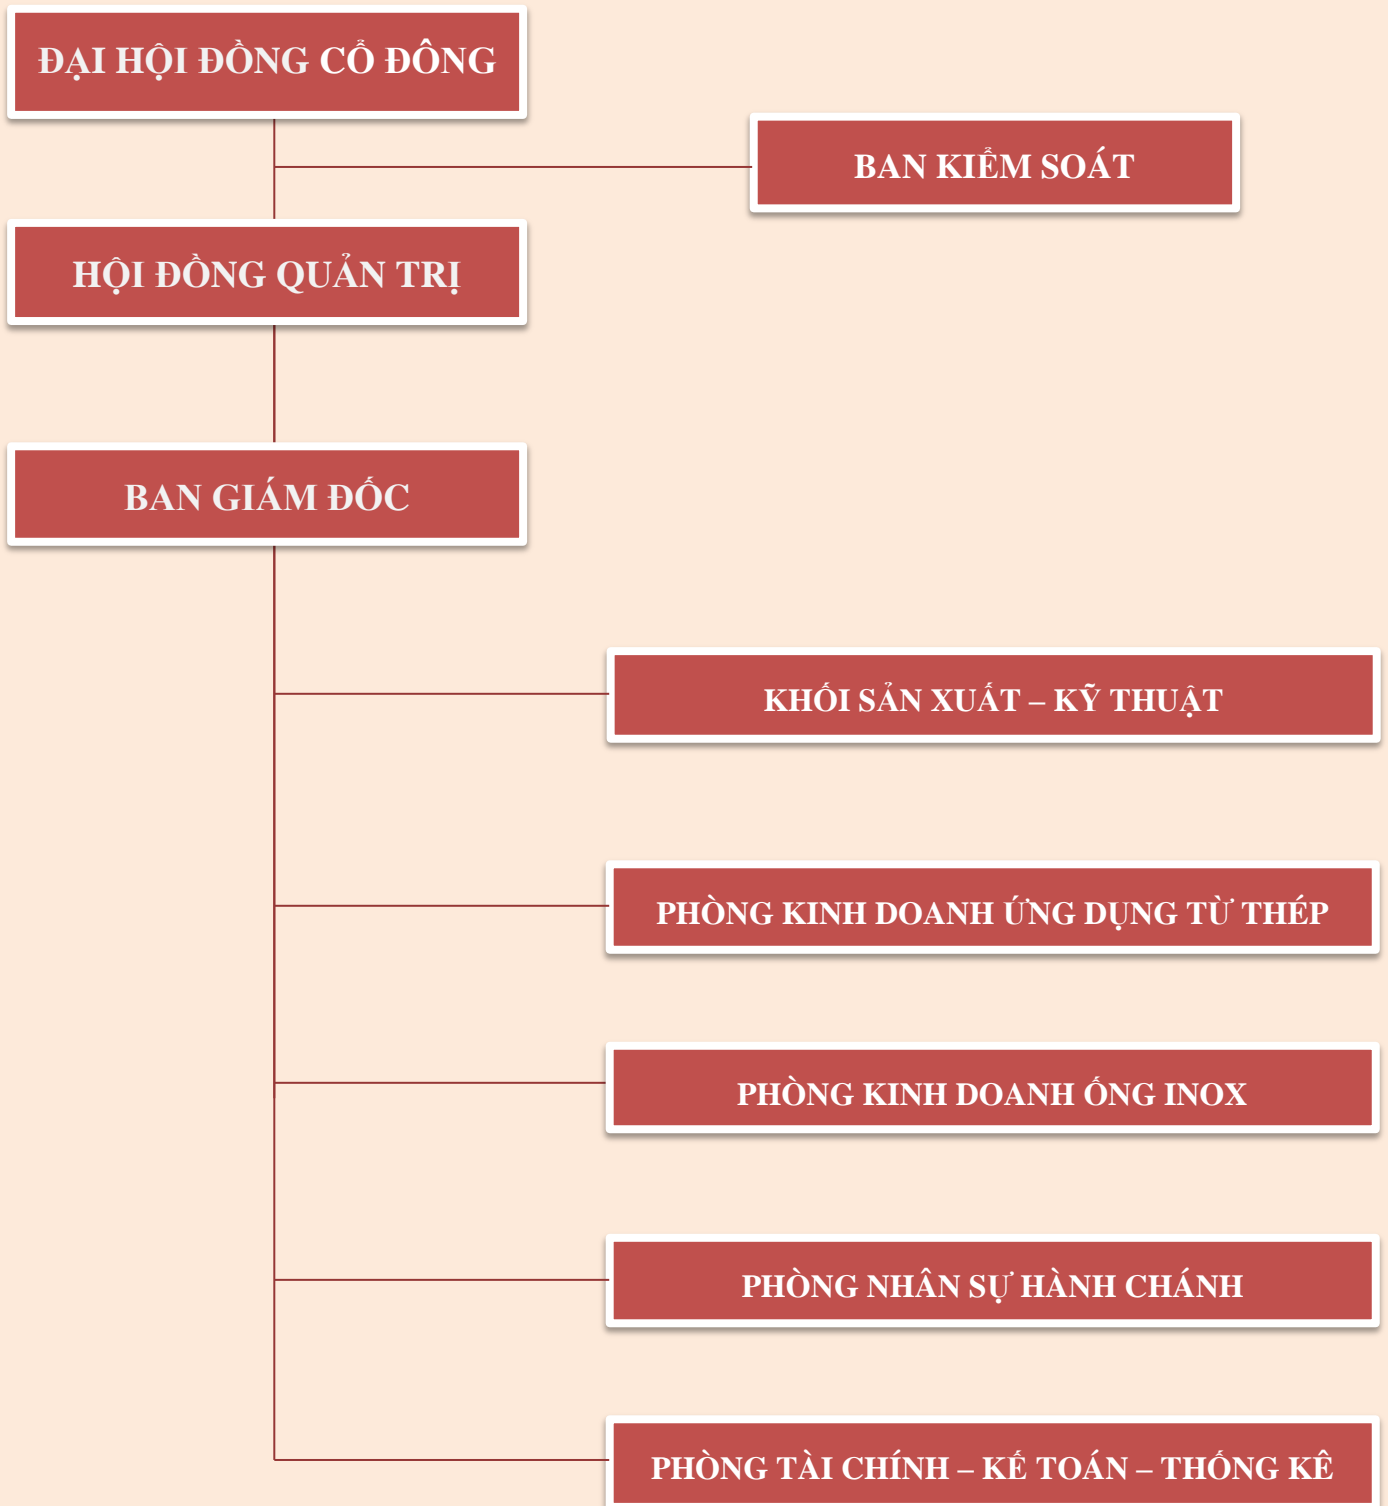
ĐẠI HỘI ĐỒNG CỔ ĐÔNG

BAN KIỂM SOÁT

HỘI ĐỒNG QUẢN TRỊ

BAN GIÁM ĐỐC

KHỐI SẢN XUẤT – KỸ THUẬT

PHÒNG KINH DOANH ỨNG DỤNG TỪ THÉP

PHÒNG KINH DOANH ỐNG INOX

PHÒNG NHÂN SỰ HÀNH CHÁNH

PHÒNG TÀI CHÍNH – KẾ TOÁN – THỐNG KÊ